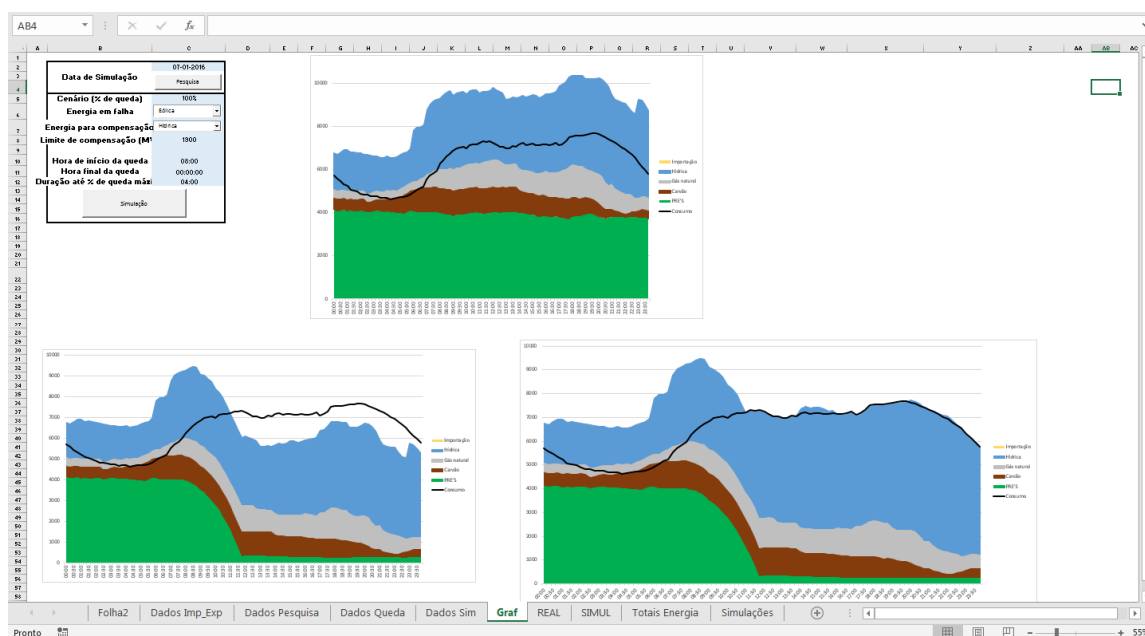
AB4

$f_x$

A B C D E F G H I J K L M N O P Q R S T U V W X Y Z AA AB AC

Data de Simulação | 07-01-2016
Pesquisa

Cenário (% de queda) | 100%
Energia em falha | Eólica
Energia para compensação | Hídrica
Limite de compensação (MW) | 1300

Hora de início da queda | 08:00
Hora final da queda | 00:00:00
Duração até % de queda máxima | 04:00

Simulação

10000
8000
6000
4000
2000
0

Importação
Hídrica
Gás natural
Carvão
PRE'S
Consumo

10000
9000
8000
7000
6000
5000
4000
3000
2000
1000
0

Importação
Hídrica
Gás natural
Carvão
PRE'S
Consumo

10000
9000
8000
7000
6000
5000
4000
3000
2000
1000
0

Importação
Hídrica
Gás natural
Carvão
PRE'S
Consumo

Folha2 | Dados Imp_Exp | Dados Pesquisa | Dados Queda | Dados Sim | Graf | REAL | SIMUL | Totais Energia | Simulações

Pronto